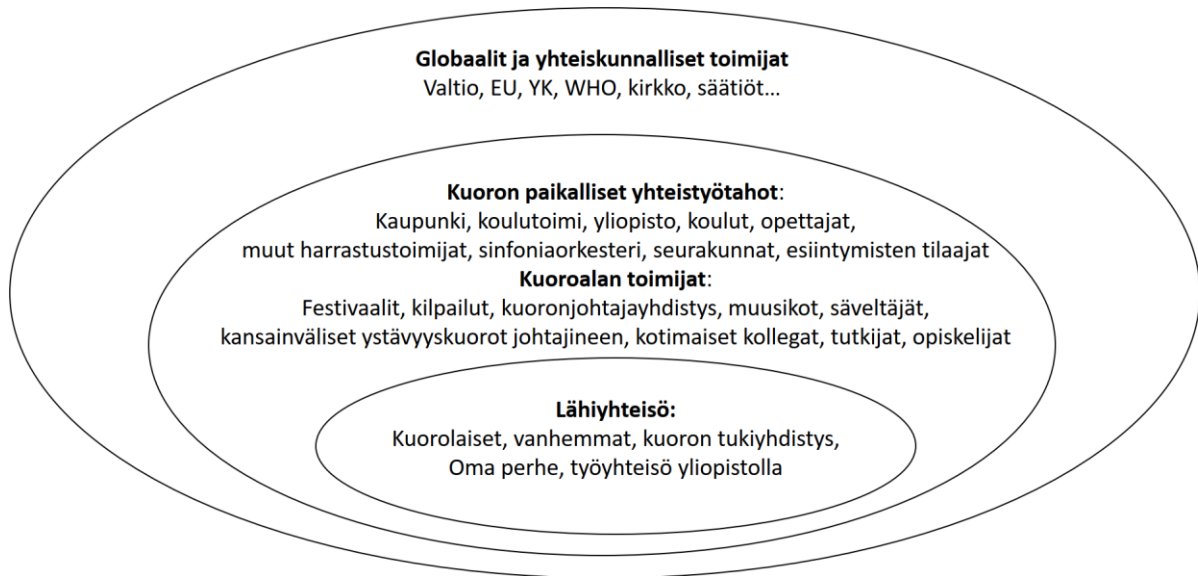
Globaalit ja yhteiskunnalliset toimijat
Valtio, EU, YK, WHO, kirkko, säätiöt…

Kuoron paikalliset yhteistyötahot:
Kaupunki, koulutoimi, yliopisto, koulut, opettajat, muut harrastustoimijat, sinfoniaorkesteri, seurakunnat, esiintymisten tilaajat
Kuoroalan toimijat:
Festivaalit, kilpailut, kuoronjohtajayhdistys, muusikot, säveltäjät, kansainväliset ystävyyskuorot johtajineen, kotimaiset kollegat, tutkijat, opiskelijat

Lähiyhteisö:
Kuorolaiset, vanhemmat, kuoron tukiyhdistys, Oma perhe, työyhteisö yliopistolla